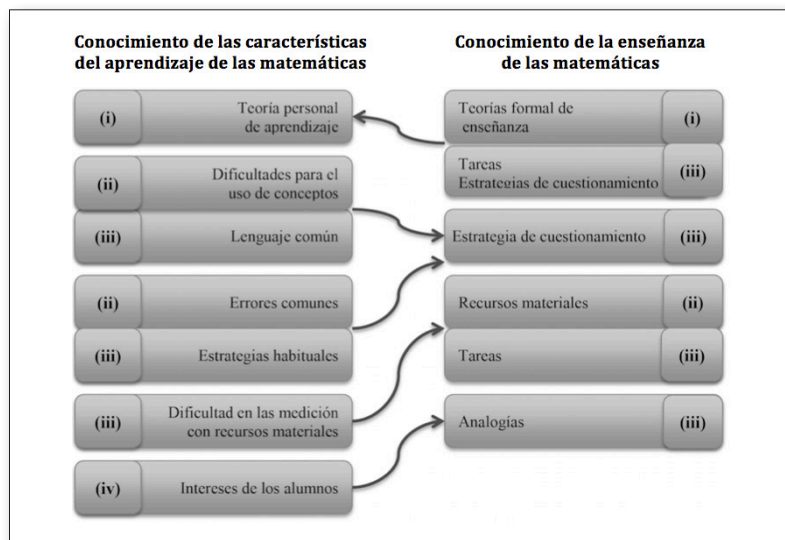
Conocimiento de las características del aprendizaje de las matemáticas

Conocimiento de la enseñanza de las matemáticas

(i) Teoría personal de aprendizaje

(ii) Dificultades para el uso de conceptos

(iii) Lenguaje común

(ii) Errores comunes

(iii) Estrategias habituales

(iii) Dificultad en las medición con recursos materiales

(iv) Intereses de los alumnos

Teorías formal de enseñanza (i)

Tareas Estrategias de cuestionamiento (iii)

Estrategia de cuestionamiento (iii)

Recursos materiales (ii)

Tareas (iii)

Analogías (iii)